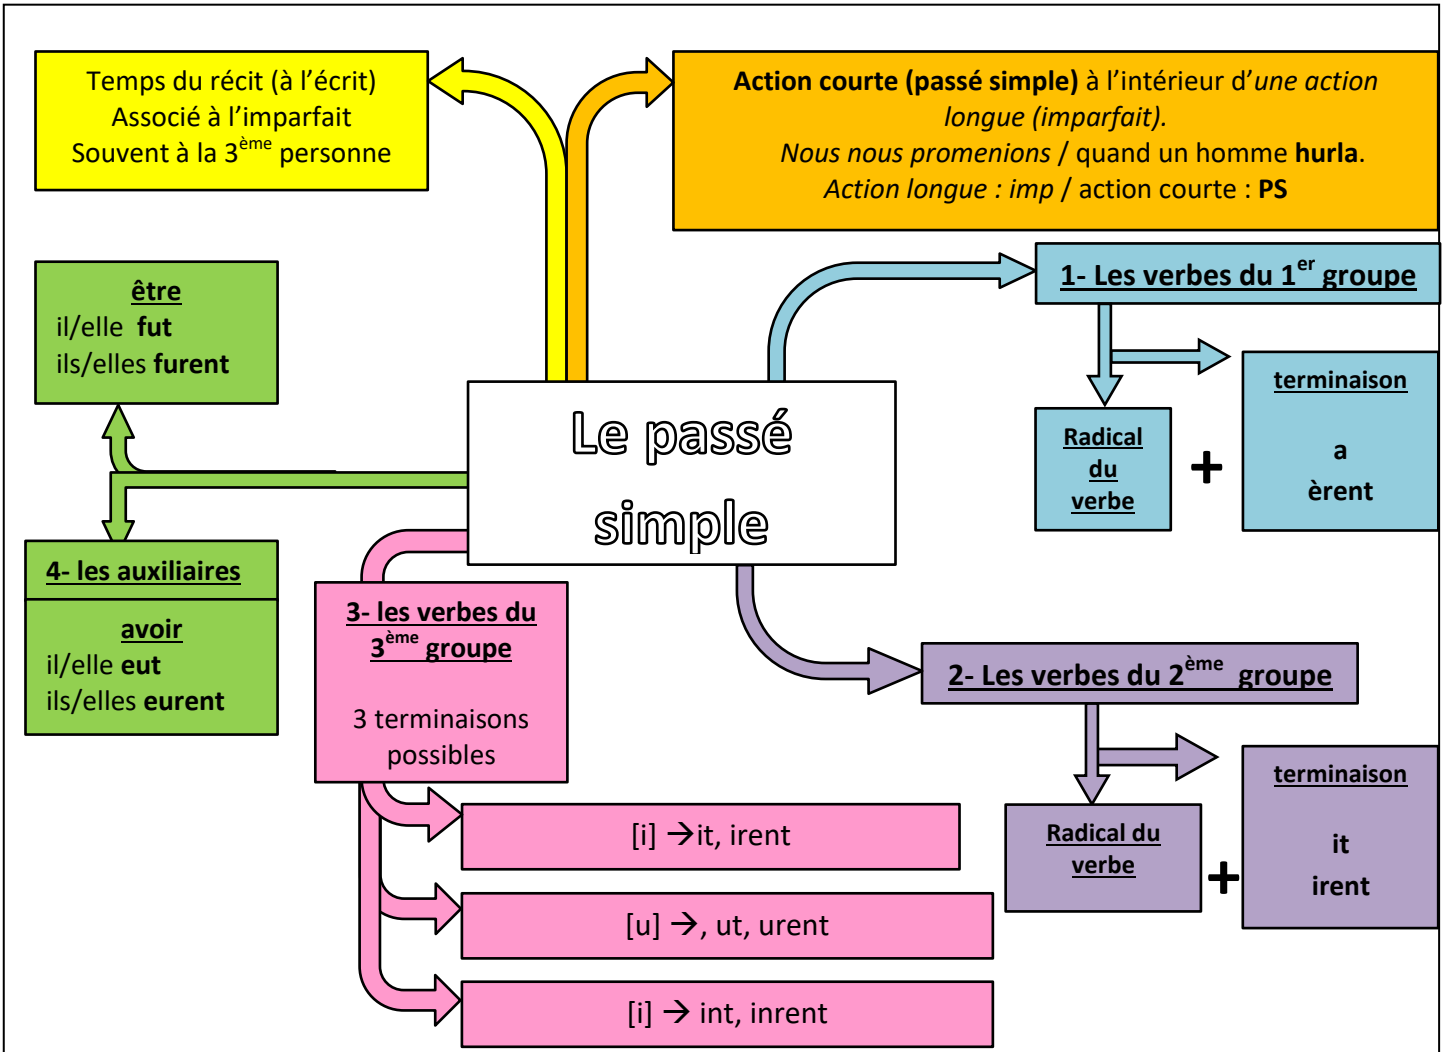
Temps du récit (à l'écrit)
Associé à l'imparfait
Souvent à la 3$^{ème}$ personne

**Action courte (passé simple)** à l'intérieur d'*une action longue (imparfait).*
*Nous nous promenions* / quand un homme **hurla**.
*Action longue : imp* / action courte : **PS**

Le passé simple

**être**
il/elle **fut**
ils/elles **furent**

**1- Les verbes du 1$^{er}$ groupe**

**Radical du verbe** + **terminaison** a èrent

**4- les auxiliaires**

**avoir**
il/elle **eut**
ils/elles **eurent**

**3- les verbes du 3$^{ème}$ groupe**

3 terminaisons possibles

[i] → it, irent

[u] →, ut, urent

[i] → int, inrent

**2- Les verbes du 2$^{ème}$ groupe**

**Radical du verbe** + **terminaison** it irent